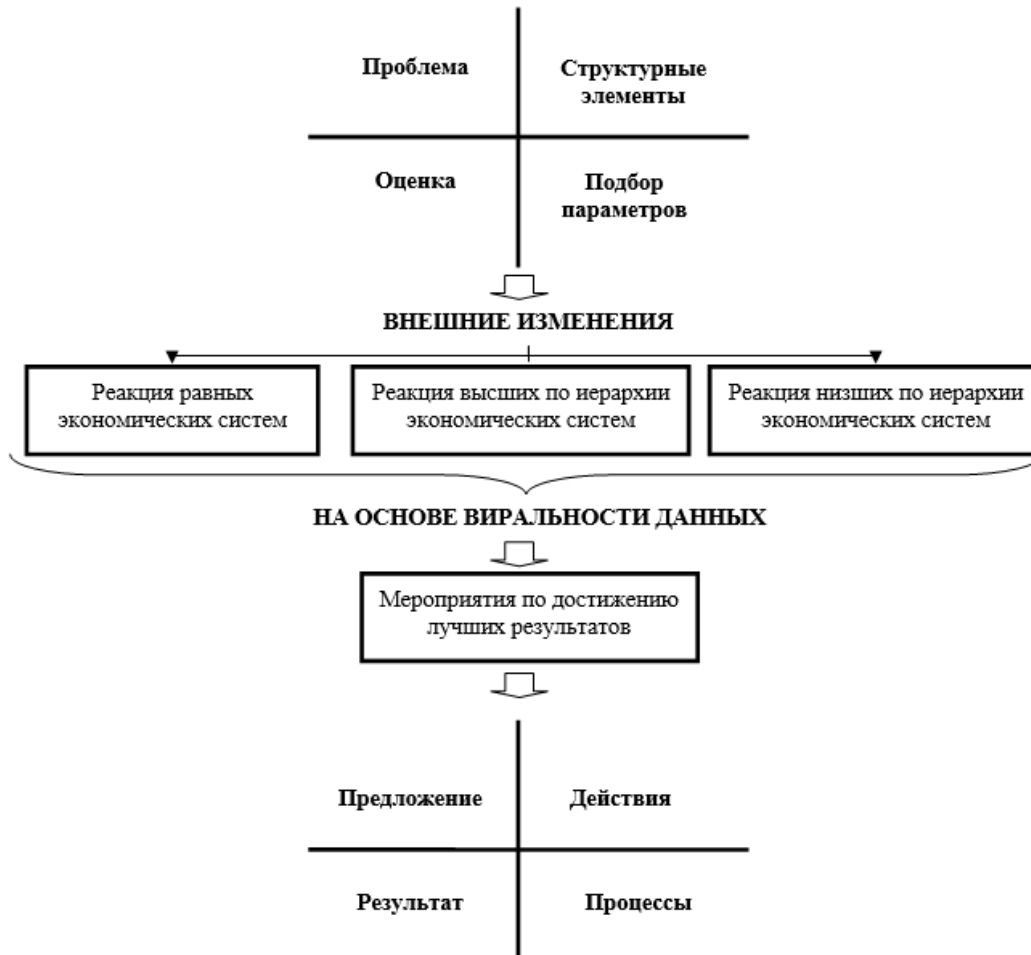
Проблема

Структурные элементы

Оценка

Подбор параметров

ВНЕШНИЕ ИЗМЕНЕНИЯ

Реакция равных экономических систем

Реакция высших по иерархии экономических систем

Реакция низших по иерархии экономических систем

НА ОСНОВЕ ВИРАЛЬНОСТИ ДАННЫХ

Мероприятия по достижению лучших результатов

Предложение

Действия

Результат

Процессы